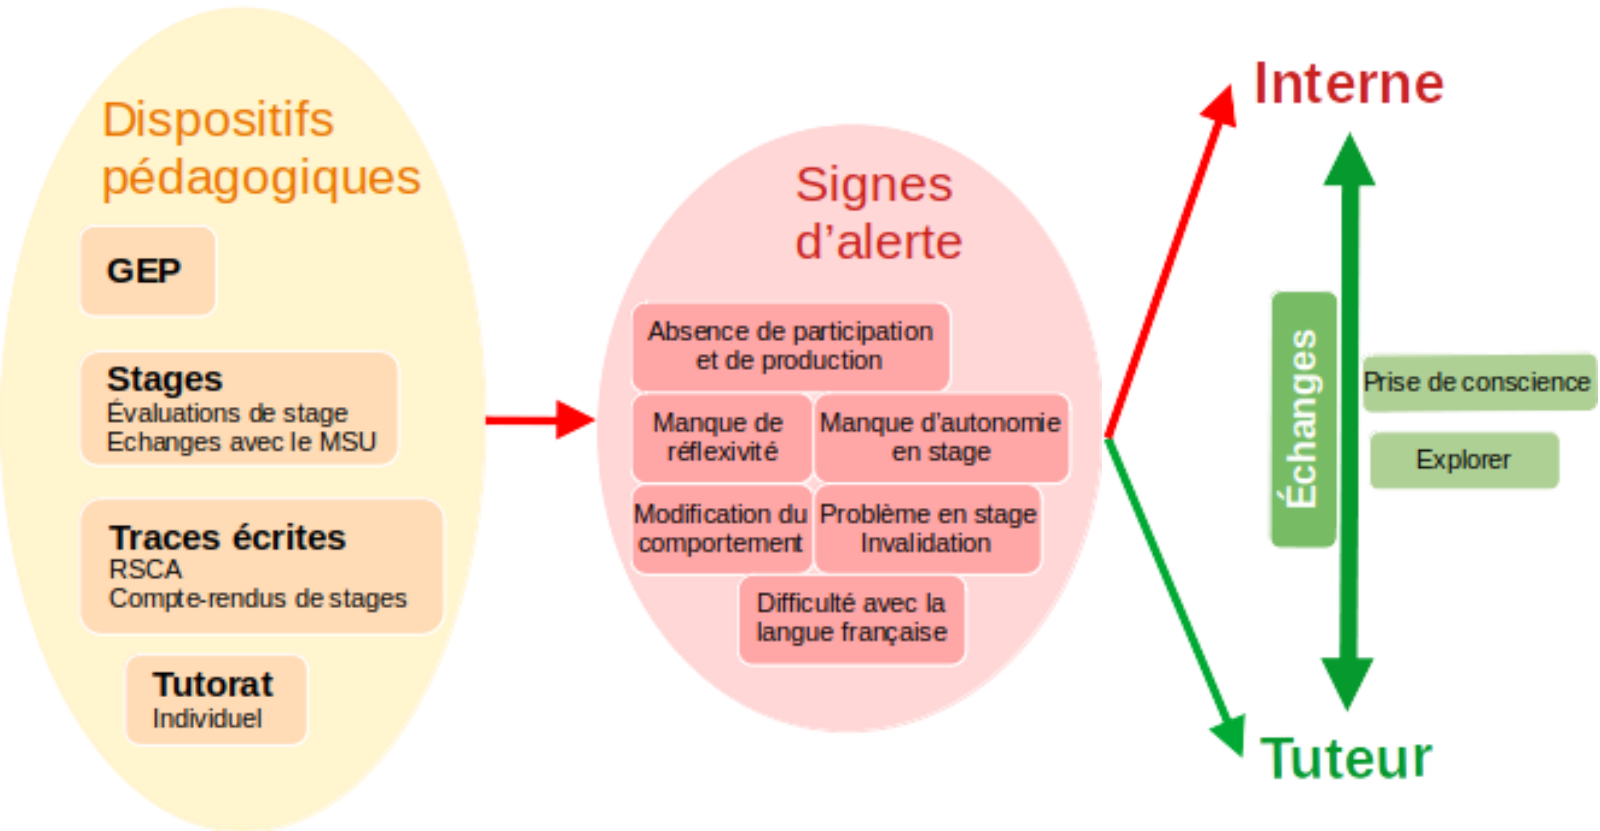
Dispositifs pédagogiques

GEP

Stages
Évaluations de stage
Echanges avec le MSU

Traces écrites
RSCA
Compte-rendus de stages

Tutorat
Individuel

Signes d'alerte

Absence de participation et de production

Manque de réflexivité

Manque d'autonomie en stage

Modification du comportement

Problème en stage Invalidation

Difficulté avec la langue française

Interne

Échanges

Prise de conscience

Explorer

Tuteur